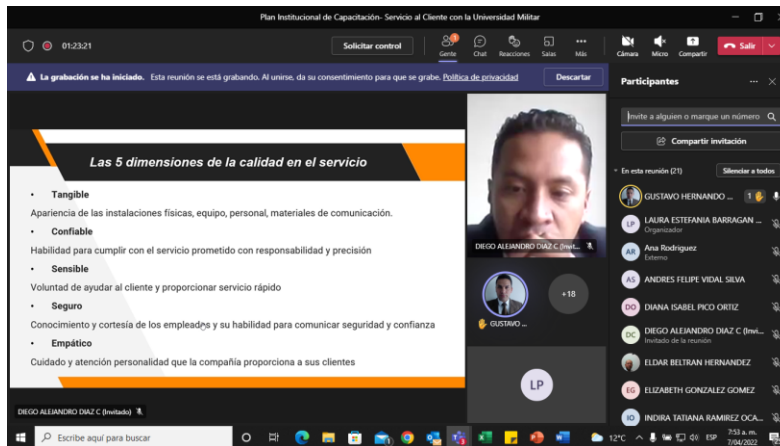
Plan Institucional de Capacitación- Servicio al Cliente con la Universidad Militar

01:23:21

Solicitar control

Gente Chat Reacciones Salas Más

Cámara Micro Compartir

Salir

La grabación se ha iniciado. Esta reunión se está grabando. Al unirse, da su consentimiento para que se grabe. Política de privacidad

Descartar

Participantes

Invite a alguien o marque un número

Compartir invitación

En esta reunión (21)

Silenciar a todos

Las 5 dimensiones de la calidad en el servicio

• Tangible

Apariencia de las instalaciones físicas, equipo, personal, materiales de comunicación.

• Confiable

Habilidad para cumplir con el servicio prometido con responsabilidad y precisión

• Sensible

Voluntad de ayudar al cliente y proporcionar servicio rápido

• Seguro

Conocimiento y cortesía de los empleados y su habilidad para comunicar seguridad y confianza

• Empático

Cuidado y atención personalidad que la compañía proporciona a sus clientes

DIEGO ALEJANDRO DIAZ C (Invit...

GUSTAVO ...

+18

LP

DIEGO ALEJANDRO DIAZ C (Invitado)

GUSTAVO HERNANDO ... 1

LAURA ESTEFANIA BARRAGAN ...
Organizador

Ana Rodriguez
Externo

ANDRES FELIPE VIDAL SILVA

DIANA ISABEL PICO ORTIZ

DIEGO ALEJANDRO DIAZ C (Invi...
Invitado de la reunión

ELDAR BELTRAN HERNANDEZ

ELIZABETH GONZALEZ GOMEZ

INDIRA TATIANA RAMIREZ OCA...

Escribe aquí para buscar

12°C ESP 7:53 a. m. 7/04/2022